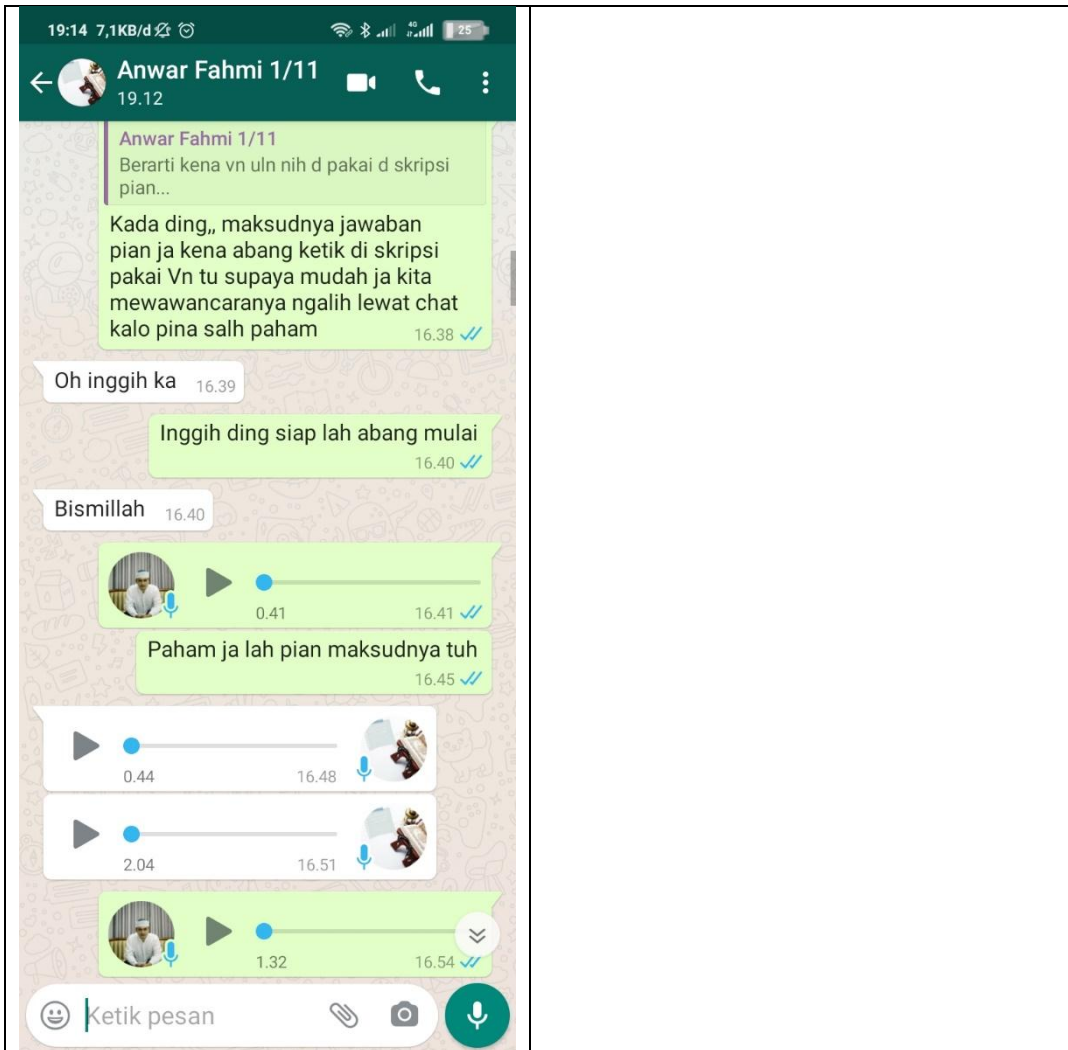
19:14 7,1KB/d 25

Anwar Fahmi 1/11
19.12

Anwar Fahmi 1/11
Berarti kena vn uln nih d pakai d skripsi pian...

Kada ding,, maksudnya jawaban pian ja kena abang ketik di skripsi pakai Vn tu supaya mudah ja kita mewawancaranya ngalih lewat chat kalo pina salh paham 16.38

Oh inggih ka 16.39

Inggih ding siap lah abang mulai 16.40

Bismillah 16.40

0.41 16.41

Paham ja lah pian maksudnya tuh 16.45

0.44 16.48

2.04 16.51

1.32 16.54

Ketik pesan